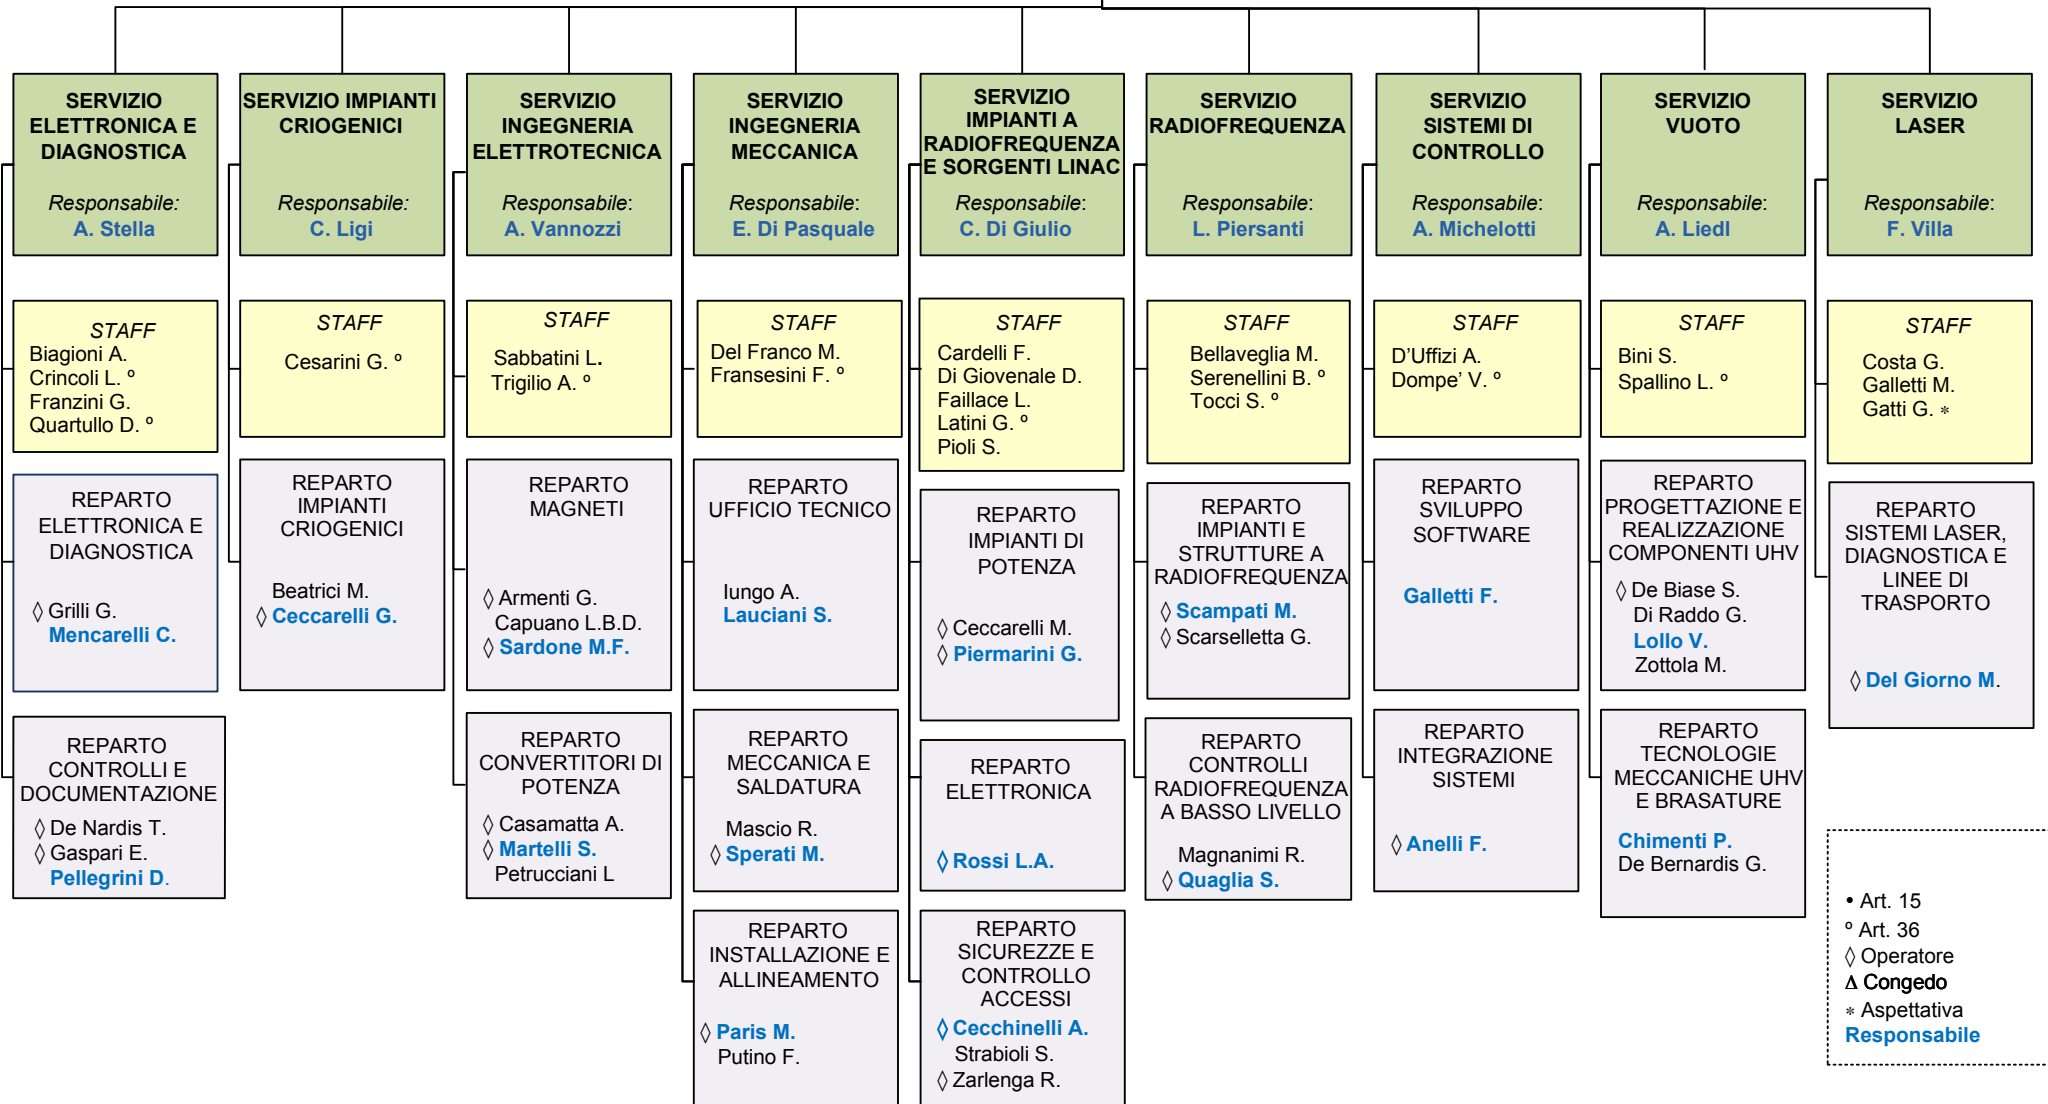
SERVIZIO ELETTRONICA E DIAGNOSTICA

Responsabile:
A. Stella

STAFF
Biagioni A.
Crincoli L. º
Franzini G.
Quartullo D. º

REPARTO ELETTRONICA E DIAGNOSTICA

◊ Grilli G.
Mencarelli C.

REPARTO CONTROLLI E DOCUMENTAZIONE
◊ De Nardis T.
◊ Gaspari E.
Pellegrini D.

SERVIZIO IMPIANTI CRIOGENICI

Responsabile:
C. Ligi

STAFF
Cesarini G. º

REPARTO IMPIANTI CRIOGENICI

Beatrici M.
◊ Ceccarelli G.

SERVIZIO INGEGNERIA ELETTROTECNICA

Responsabile:
A. Vannozzi

STAFF
Sabbatini L.
Trigilio A. º

REPARTO MAGNETI

◊ Armenti G.
Capuano L.B.D.
◊ Sardone M.F.

REPARTO CONVERTITORI DI POTENZA
◊ Casamatta A.
◊ Martelli S.
Petrucciani L

SERVIZIO INGEGNERIA MECCANICA

Responsabile:
E. Di Pasquale

STAFF
Del Franco M.
Fransesini F. º

REPARTO UFFICIO TECNICO

Iungo A.
Lauciani S.

REPARTO MECCANICA E SALDATURA
Mascio R.
◊ Sperati M.

REPARTO INSTALLAZIONE E ALLINEAMENTO
◊ Paris M.
Putino F.

SERVIZIO IMPIANTI A RADIOFREQUENZA E SORGENTI LINAC

Responsabile:
C. Di Giulio

STAFF
Cardelli F.
Di Giovenale D.
Faillace L.
Latini G. º
Pioli S.

REPARTO IMPIANTI DI POTENZA

◊ Ceccarelli M.
◊ Piermarini G.

REPARTO ELETTRONICA

◊ Rossi L.A.

REPARTO SICUREZZE E CONTROLLO ACCESSI
◊ Cecchinelli A.
Strabioli S.
◊ Zarlenga R.

SERVIZIO RADIOFREQUENZA

Responsabile:
L. Piersanti

STAFF
Bellaveglia M.
Serenellini B. º
Tocci S. º

REPARTO IMPIANTI E STRUTTURE A RADIOFREQUENZA
◊ Scampati M.
◊ Scarselletta G.

REPARTO CONTROLLI RADIOFREQUENZA A BASSO LIVELLO
Magnanimi R.
◊ Quaglia S.

SERVIZIO SISTEMI DI CONTROLLO

Responsabile:
A. Michelotti

STAFF
D'Uffizi A.
Dompe' V. º

REPARTO SVILUPPO SOFTWARE

Galletti F.

REPARTO INTEGRAZIONE SISTEMI

◊ Anelli F.

SERVIZIO VUOTO

Responsabile:
A. Liedl

STAFF
Bini S.
Spallino L. º

REPARTO PROGETTAZIONE E REALIZZAZIONE COMPONENTI UHV
◊ De Biase S.
Di Raddo G.
Lollo V.
Zottola M.

REPARTO TECNOLOGIE MECCANICHE UHV E BRASATURE
Chimenti P.
De Bernardis G.

SERVIZIO LASER

Responsabile:
F. Villa

STAFF
Costa G.
Galletti M.
Gatti G. *

REPARTO SISTEMI LASER, DIAGNOSTICA E LINEE DI TRASPORTO

◊ Del Giorno M.

• Art. 15
º Art. 36
◊ Operatore
Δ Congedo
* Aspettativa
Responsabile